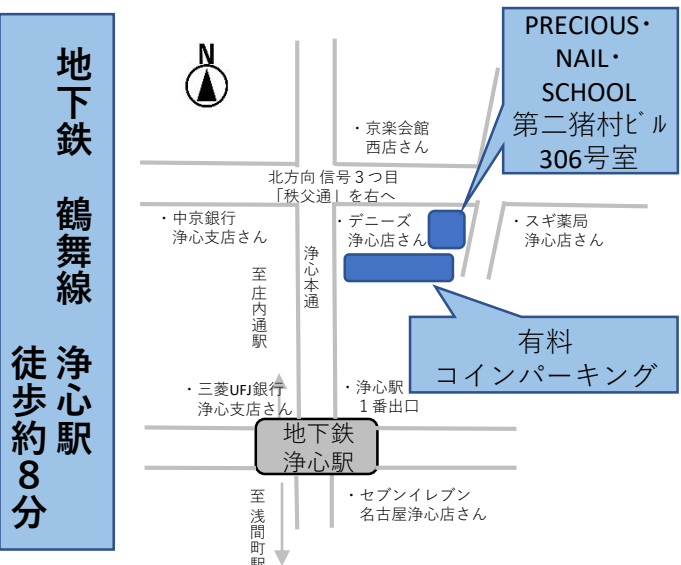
地下鉄　鶴舞線　浄心駅　徒歩約８分

N

PRECIOUS・NAIL・SCHOOL
第二猪村ビル
306号室

・京楽会館
西店さん

北方向 信号３つ目
「秩父通」を右へ

・中京銀行
浄心支店さん

・デニーズ
浄心店さん

・スギ薬局
浄心店さん

至庄内通駅

浄心本通

有料
コインパーキング

・三菱UFJ銀行
浄心支店さん

・浄心駅
１番出口

地下鉄
浄心駅

至浅間町駅

・セブンイレブン
名古屋浄心店さん